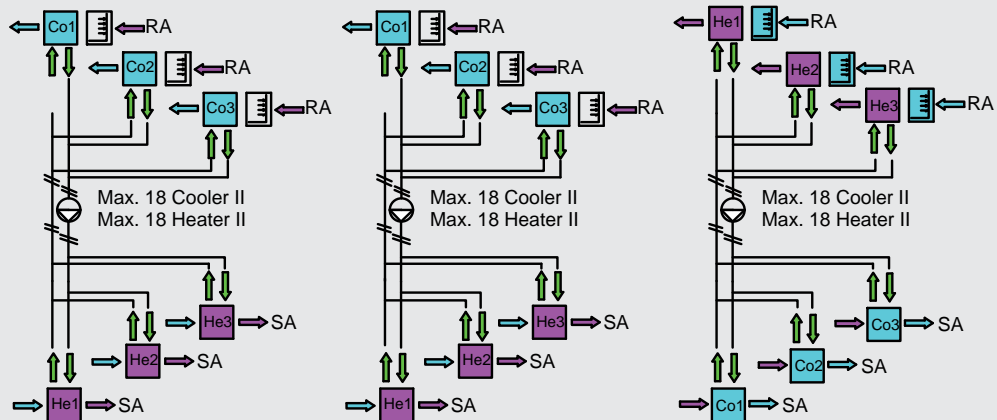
Co1 RA
Co2 RA
Co3 RA
Max. 18 Cooler II
Max. 18 Heater II
He3 SA
He2 SA
He1 SA

Co1 RA
Co2 RA
Co3 RA
Max. 18 Cooler II
Max. 18 Heater II
He3 SA
He2 SA
He1 SA

He1 RA
He2 RA
He3 RA
Max. 18 Cooler II
Max. 18 Heater II
Co3 SA
Co2 SA
Co1 SA